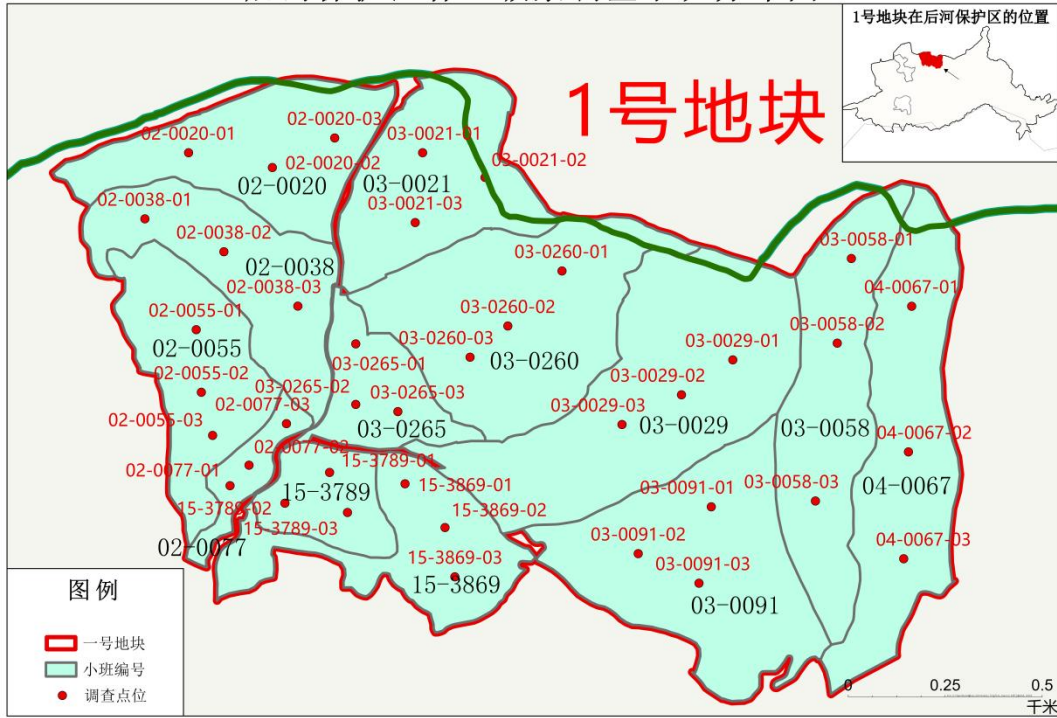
1号地块在后河保护区的位置

1号地块

02-0020-01
02-0020-03
02-0020-02
02-0020
03-0021-01
03-0021
03-0021-03
03-0021-02
02-0038-01
02-0038-02
02-0038
02-0038-03
03-0260-01
03-0260-02
03-0260-03
03-0260
02-0055-01
02-0055
02-0055-02
02-0055-03
03-0265-01
03-0265-02
03-0265-03
03-0265
02-0077-03
02-0077-02
02-0077-01
02-0077
15-3789-01
15-3789-02
15-3789-03
15-3789
15-3869-01
15-3869-02
15-3869-03
15-3869
03-0029-01
03-0029-02
03-0029-03
03-0029
03-0091-01
03-0091-02
03-0091-03
03-0091
03-0058-01
03-0058-02
03-0058-03
03-0058
04-0067-01
04-0067-02
04-0067-03
04-0067

图例
一号地块
小班编号
调查点位

0
0.25
0.5
千米